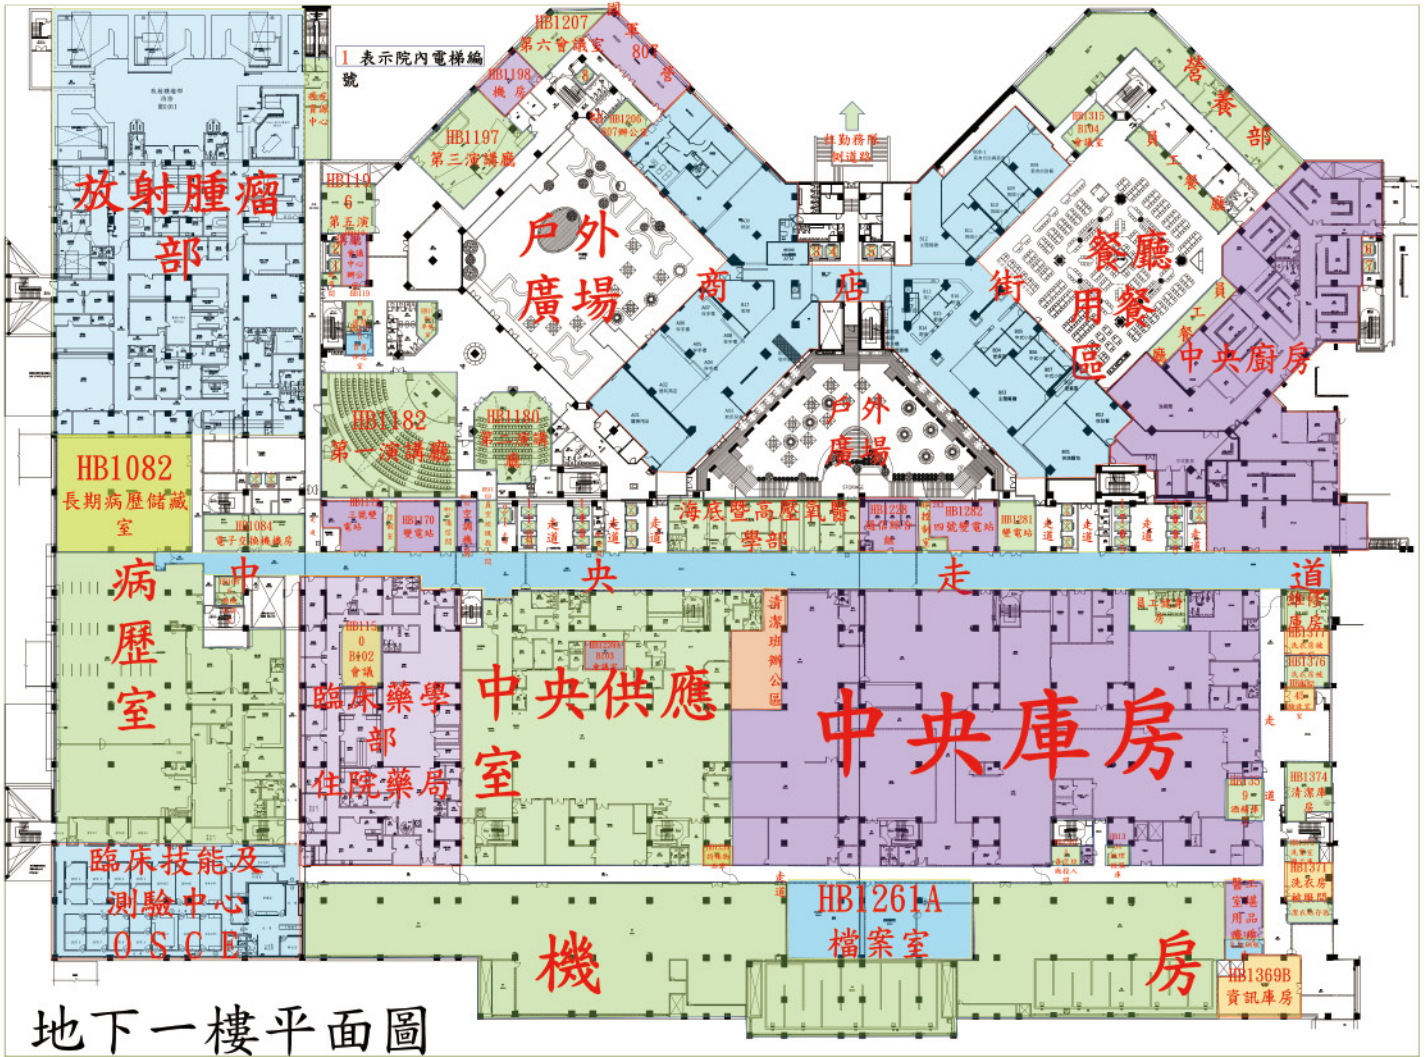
1 表示院內電梯編號

HB1207
第六會議室

國軍807醫院

HB1198
機房

HB1206
807辦公室

HB1197
第三演講廳

自動扶梯
通道

營養部

HB1315
B104
會議室

員工餐廳

放射腫瘤部

HB1196
第五演講廳

戶外廣場

商店街

餐廳用餐區

員工餐廳

中央廚房

HB1182
第一演講廳

HB1180
第二演講廳

戶外廣場

HB1082
長期病歷儲藏室

HB1084
電子交換機機房

HB1170
變電站

海底暨高壓氧醫學部

HB1238

HB1282
四號變電站

HB1281
變電站

走道

走道

走道

走道

走道

病歷室

中央走道

清潔班辦公區

HB1150
B102
會議

臨床藥學部
住院藥房

中央供應室

中央庫房

HB1377

HB1376

HB1374
清潔庫房

HB1371
洗衣房

臨床技能及測驗中心
OSCE

走道

HB1261A
檔案室

機房

HB1369B
資訊庫房

地下一樓平面圖